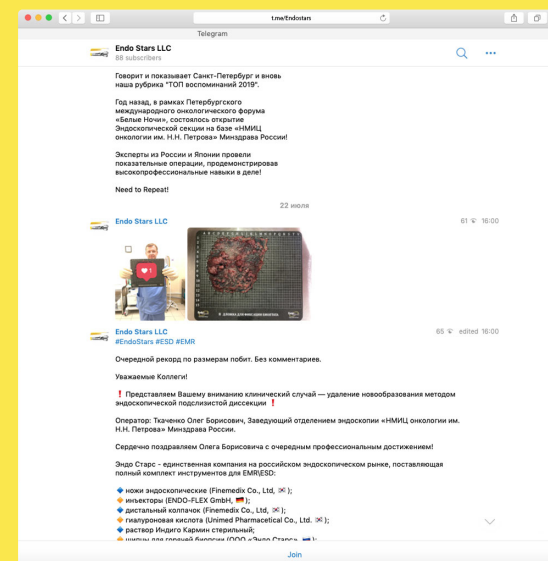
t.me/Endostars

Telegram

Endo Stars LLC
88 subscribers

Говорит и показывает Санкт-Петербург и вновь наша рубрика "ТОП воспоминаний 2019".

Год назад, в рамках Петербургского международного онкологического форума «Белые Ночи», состоялось открытие Эндоскопической секции на базе «НМИЦ онкологии им. Н.Н. Петрова» Минздрава России!

Эксперты из России и Японии провели показательные операции, продемонстрировав высокопрофессиональные навыки в деле!

Need to Repeat!

22 июля

Endo Stars LLC
61 16:00

Endo Stars LLC
65 edited 16:00
#EndoStars #ESD #EMR

Очередной рекорд по размерам побит. Без комментариев.

Уважаемые Коллеги!

❗ Представляем Вашему вниманию клинический случай — удаление новообразования методом эндоскопической подслизистой диссекции ❗

Оператор: Ткаченко Олег Борисович, Заведующий отделением эндоскопии «НМИЦ онкологии им. Н.Н. Петрова» Минздрава России.

Сердечно поздравляем Олега Борисовича с очередным профессиональным достижением!

Эндо Старс - единственная компания на российском эндоскопическом рынке, поставляющая полный комплект инструментов для EMR\ESD:

🔹 ножи эндоскопические (Finemedix Co., Ltd, 🇰🇷);
🔸 инъекторы (ENDO-FLEX GmbH, 🇩🇪);
🔹 дистальный колпачок (Finemedix Co., Ltd, 🇰🇷);
🔸 гиалуроновая кислота (Unimed Pharmaceutical Co., Ltd. 🇰🇷);
🔹 раствор Индиго Кармин стерильный;
🔸 щипцы для горячей биопсии (ООО «Эндо Старс», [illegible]);

Join